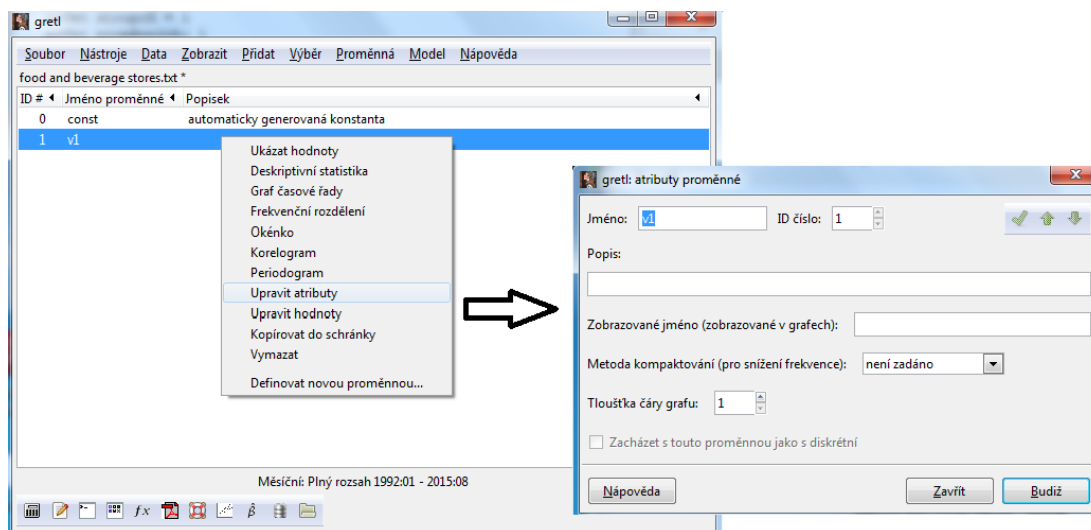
gretl

Soubor Nástroje Data Zobrazit Přidat Výběr Proměnná Model Nápověda

food and beverage stores.txt *

| ID # | Jméno proměnné | Popisek |
|---|---|---|
| 0 | const | automaticky generovaná konstanta |
| 1 | v1 | |

Ukázat hodnoty
Deskriptivní statistika
Graf časové řady
Frekvenční rozdělení
Okénko
Korelogram
Periodogram
Upravit atributy
Upravit hodnoty
Kopírovat do schránky
Vymazat
Definovat novou proměnnou...

Měsíční: Plný rozsah 1992:01 - 2015:08

gretl: atributy proměnné

Jméno: v1
ID číslo: 1

Popis:

Zobrazované jméno (zobrazované v grafech):

Metoda kompaktování (pro snížení frekvence): není zadáno

Tloušťka čáry grafu: 1

Zacházet s touto proměnnou jako s diskrétní

Nápověda
Zavřít
Budiž